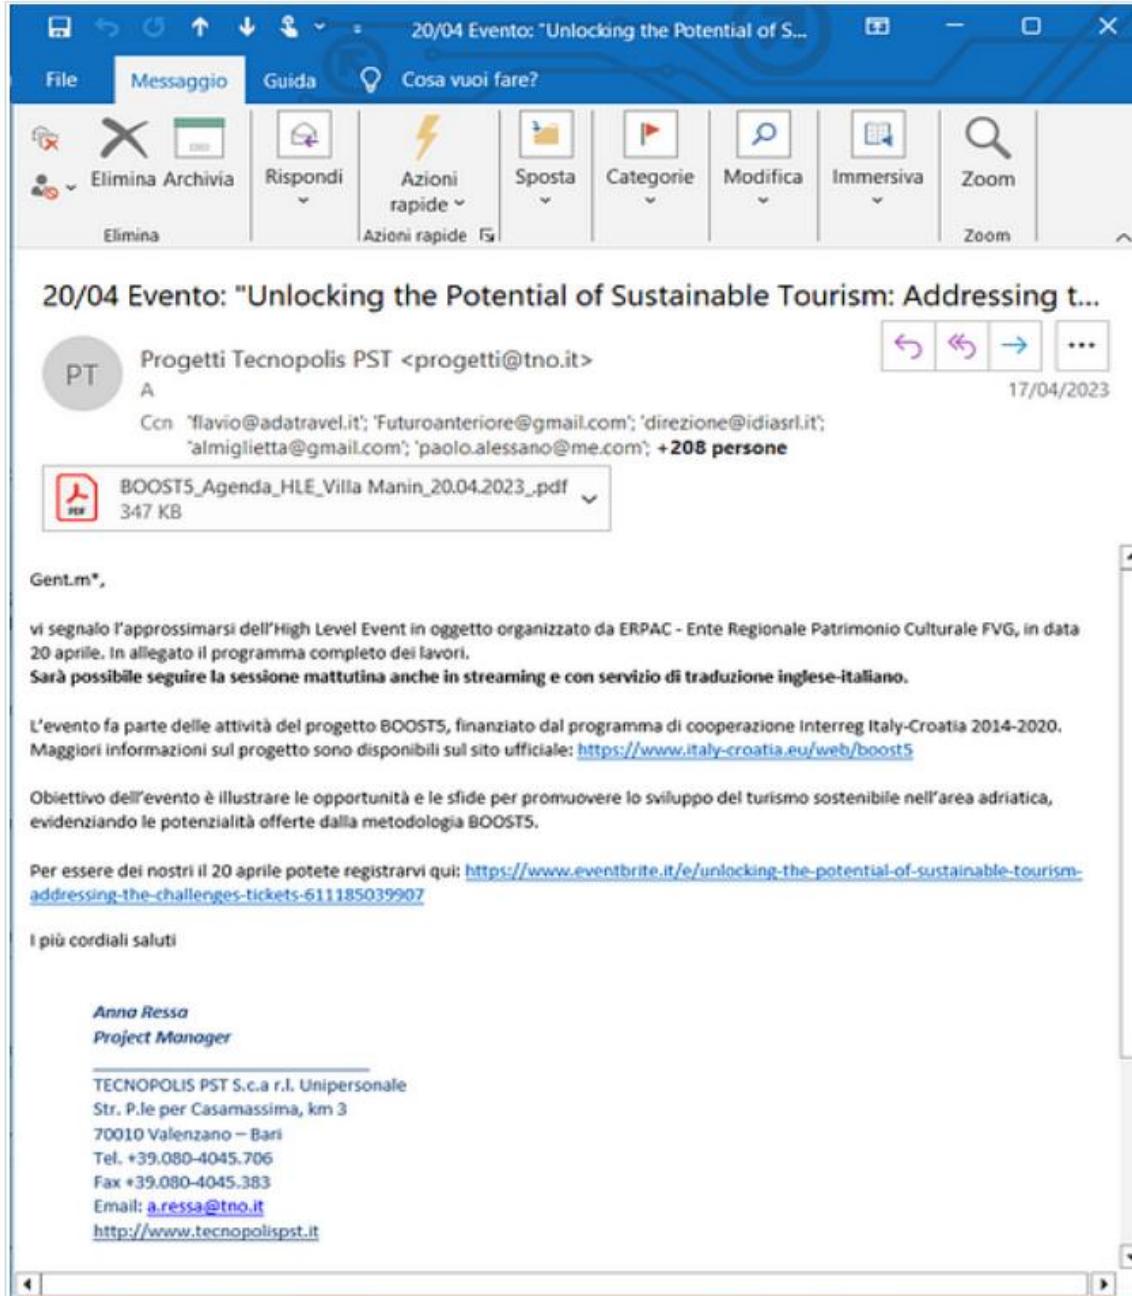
20/04 Evento: "Unlocking the Potential of S...

File Messaggio Guida Cosa vuoi fare?

Elimina Archivia
Elimina
Rispondi
Azioni rapide
Azioni rapide
Sposta
Categorie
Modifica
Immersiva
Zoom
Zoom

20/04 Evento: "Unlocking the Potential of Sustainable Tourism: Addressing t...

PT
Progetti Tecnopolis PST <progetti@tno.it>
A
17/04/2023
Ccn 'flavio@adatravel.it'; 'Futuroanteriore@gmail.com'; 'direzione@idiasrl.it'; 'almiglietta@gmail.com'; 'paolo.alessano@me.com'; +208 persone

BOOST5_Agenda_HLE_Villa Manin_20.04.2023_.pdf
347 KB

Gent.m*,

vi segnalo l'approssimarsi dell'High Level Event in oggetto organizzato da ERPAC - Ente Regionale Patrimonio Culturale FVG, in data 20 aprile. In allegato il programma completo dei lavori.
Sarà possibile seguire la sessione mattutina anche in streaming e con servizio di traduzione inglese-italiano.

L'evento fa parte delle attività del progetto BOOST5, finanziato dal programma di cooperazione Interreg Italy-Croatia 2014-2020. Maggiori informazioni sul progetto sono disponibili sul sito ufficiale: https://www.italy-croatia.eu/web/boost5

Obiettivo dell'evento è illustrare le opportunità e le sfide per promuovere lo sviluppo del turismo sostenibile nell'area adriatica, evidenziando le potenzialità offerte dalla metodologia BOOST5.

Per essere dei nostri il 20 aprile potete registrarvi qui: https://www.eventbrite.it/e/unlocking-the-potential-of-sustainable-tourism-addressing-the-challenges-tickets-611185039907

I più cordiali saluti

Anna Ressa
Project Manager

TECNOPOLIS PST S.c.a r.l. Unipersonale
Str. P.le per Casamassima, km 3
70010 Valenzano – Bari
Tel. +39.080-4045.706
Fax +39.080-4045.383
Email: a.ressa@tno.it
http://www.tecnopolispst.it